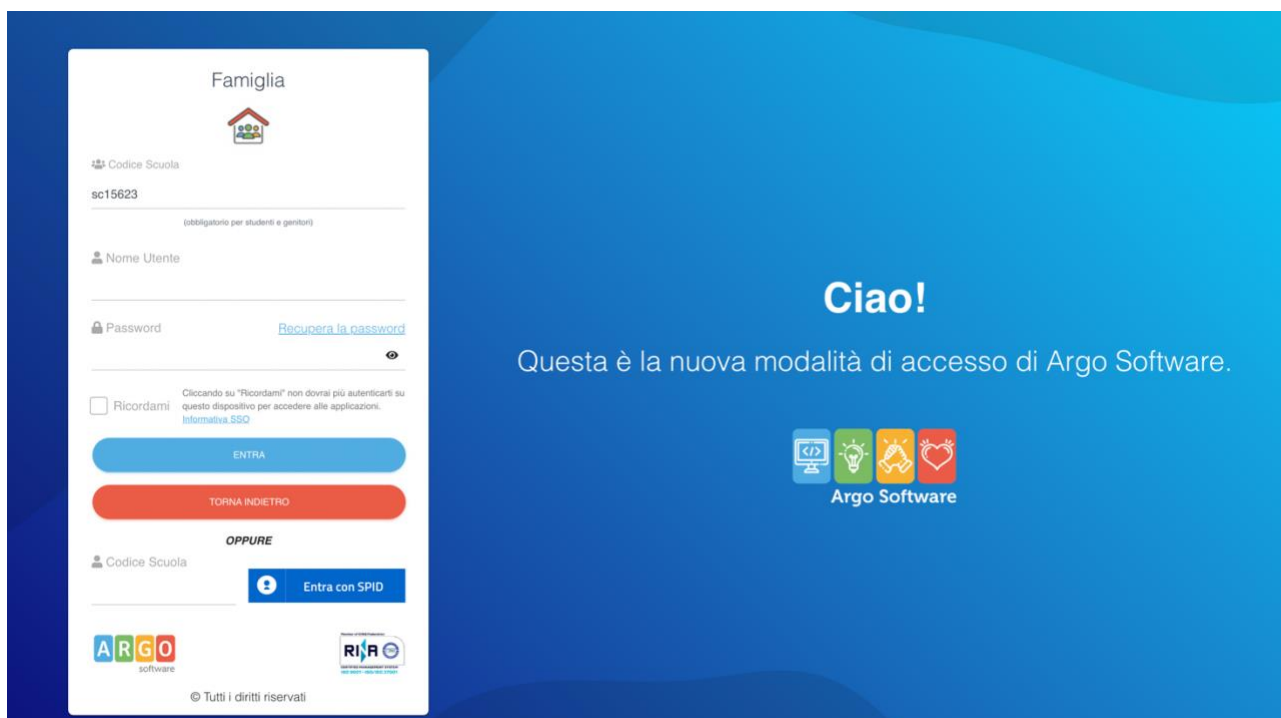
Famiglia

Codice Scuola

sc15623

(obbligatorio per studenti e genitori)

Nome Utente

Password

Recupera la password

Ricordami

Cliccando su "Ricordami" non dovrai più autenticarti su questo dispositivo per accedere alle applicazioni. Informativa SSO

ENTRA

TORNA INDIETRO

OPPURE

Codice Scuola

Entra con SPID

ARGO software

RINA

© Tutti i diritti riservati

Ciao!

Questa è la nuova modalità di accesso di Argo Software.

Argo Software